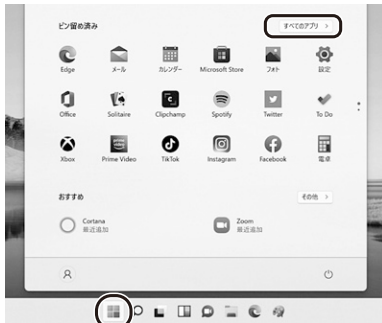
ピン留め済み

すべてのアプリ >

Edge
メール
カレンダー
Microsoft Store
フォト
設定

Office
Solitaire
Clipchamp
Spotify
Twitter
To Do

Xbox
Prime Video
TikTok
Instagram
Facebook
電卓

おすすめ

その他 >

Cortana
最近追加

Zoom
最近追加